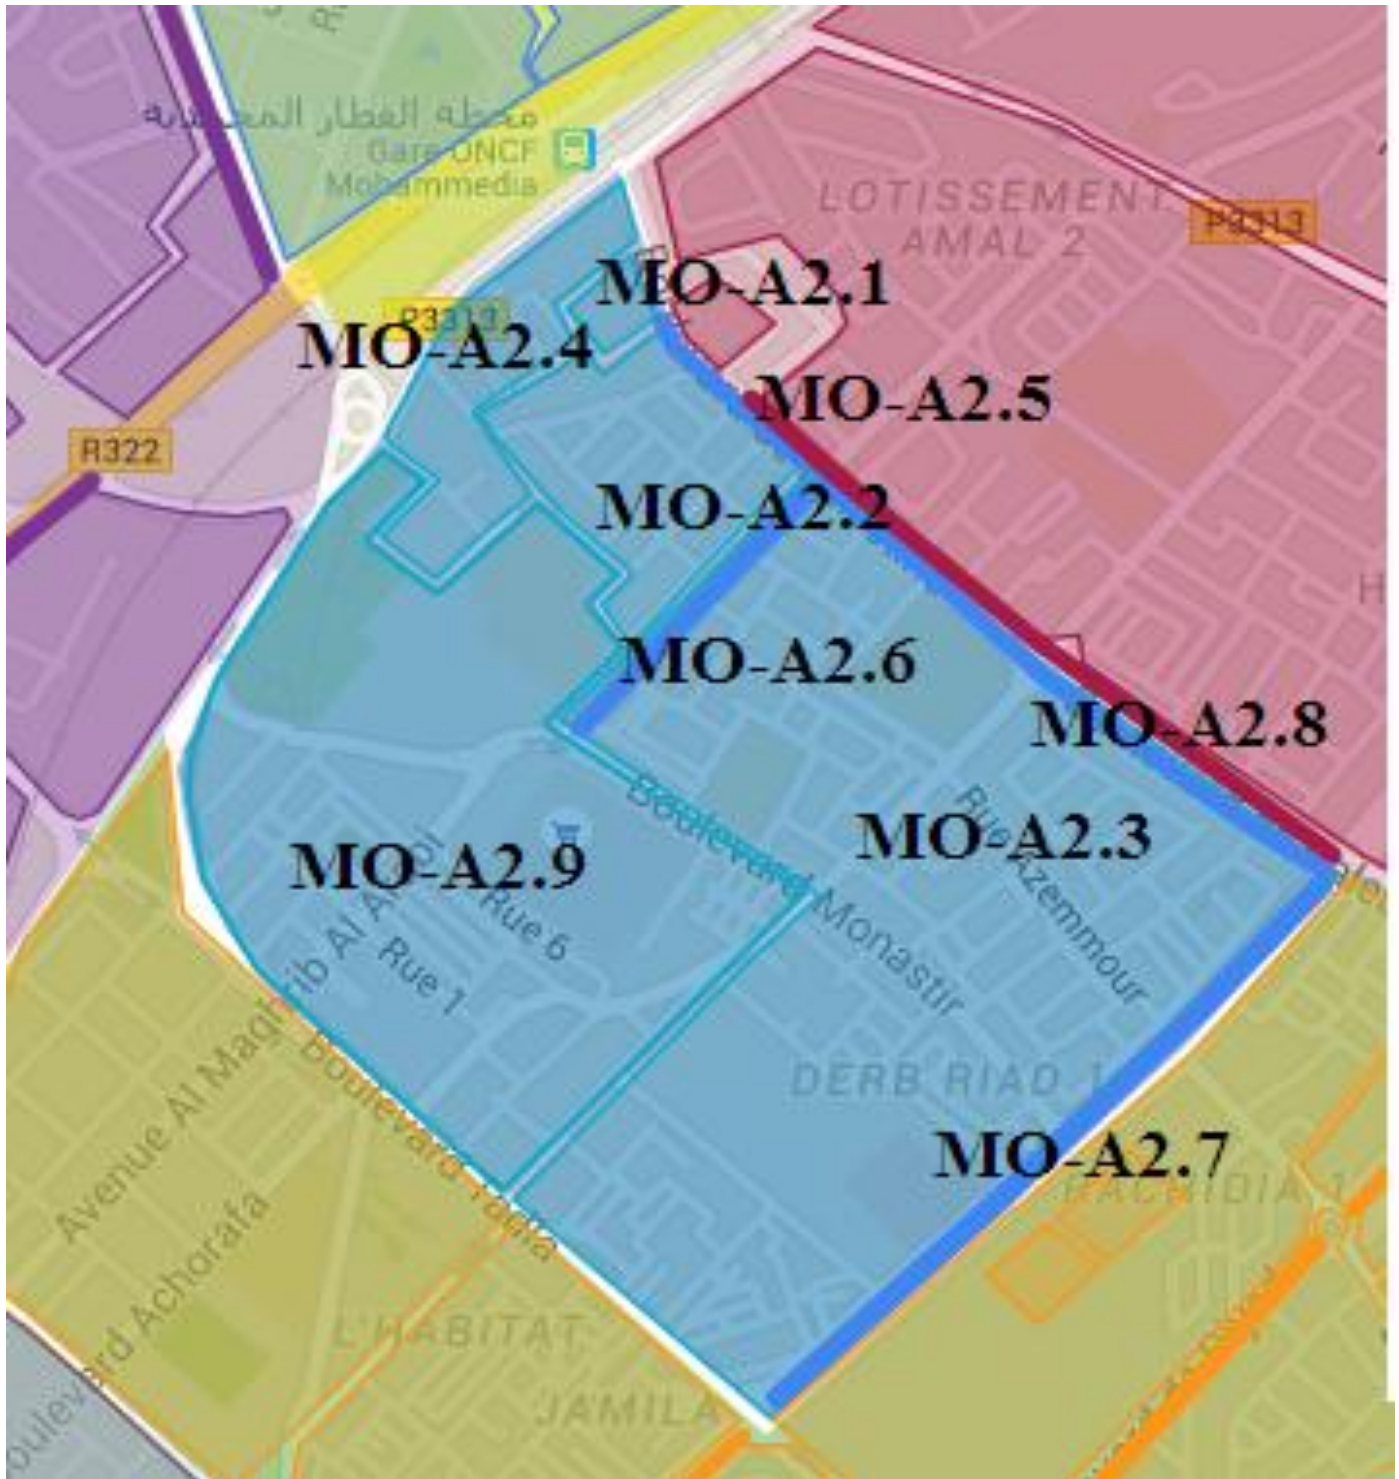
محطة القطار المحمدية
Gare ONCF Mohammedia
LOTISSEMENT AMAL 2
P3313
MO-A2.1
P3313
MO-A2.4
MO-A2.5
R322
MO-A2.2
MO-A2.6
MO-A2.8
Boulevard Monastir
MO-A2.3
Rue Azemmour
MO-A2.9
Rue 6
Rue 1
Avenue Al Maghrib Al Arabi
Boulevard Yafa
Boulevard Achorafa
DERB RIAD 1
MO-A2.7
RACHIDIA 1
L'HABITAT JAMILA